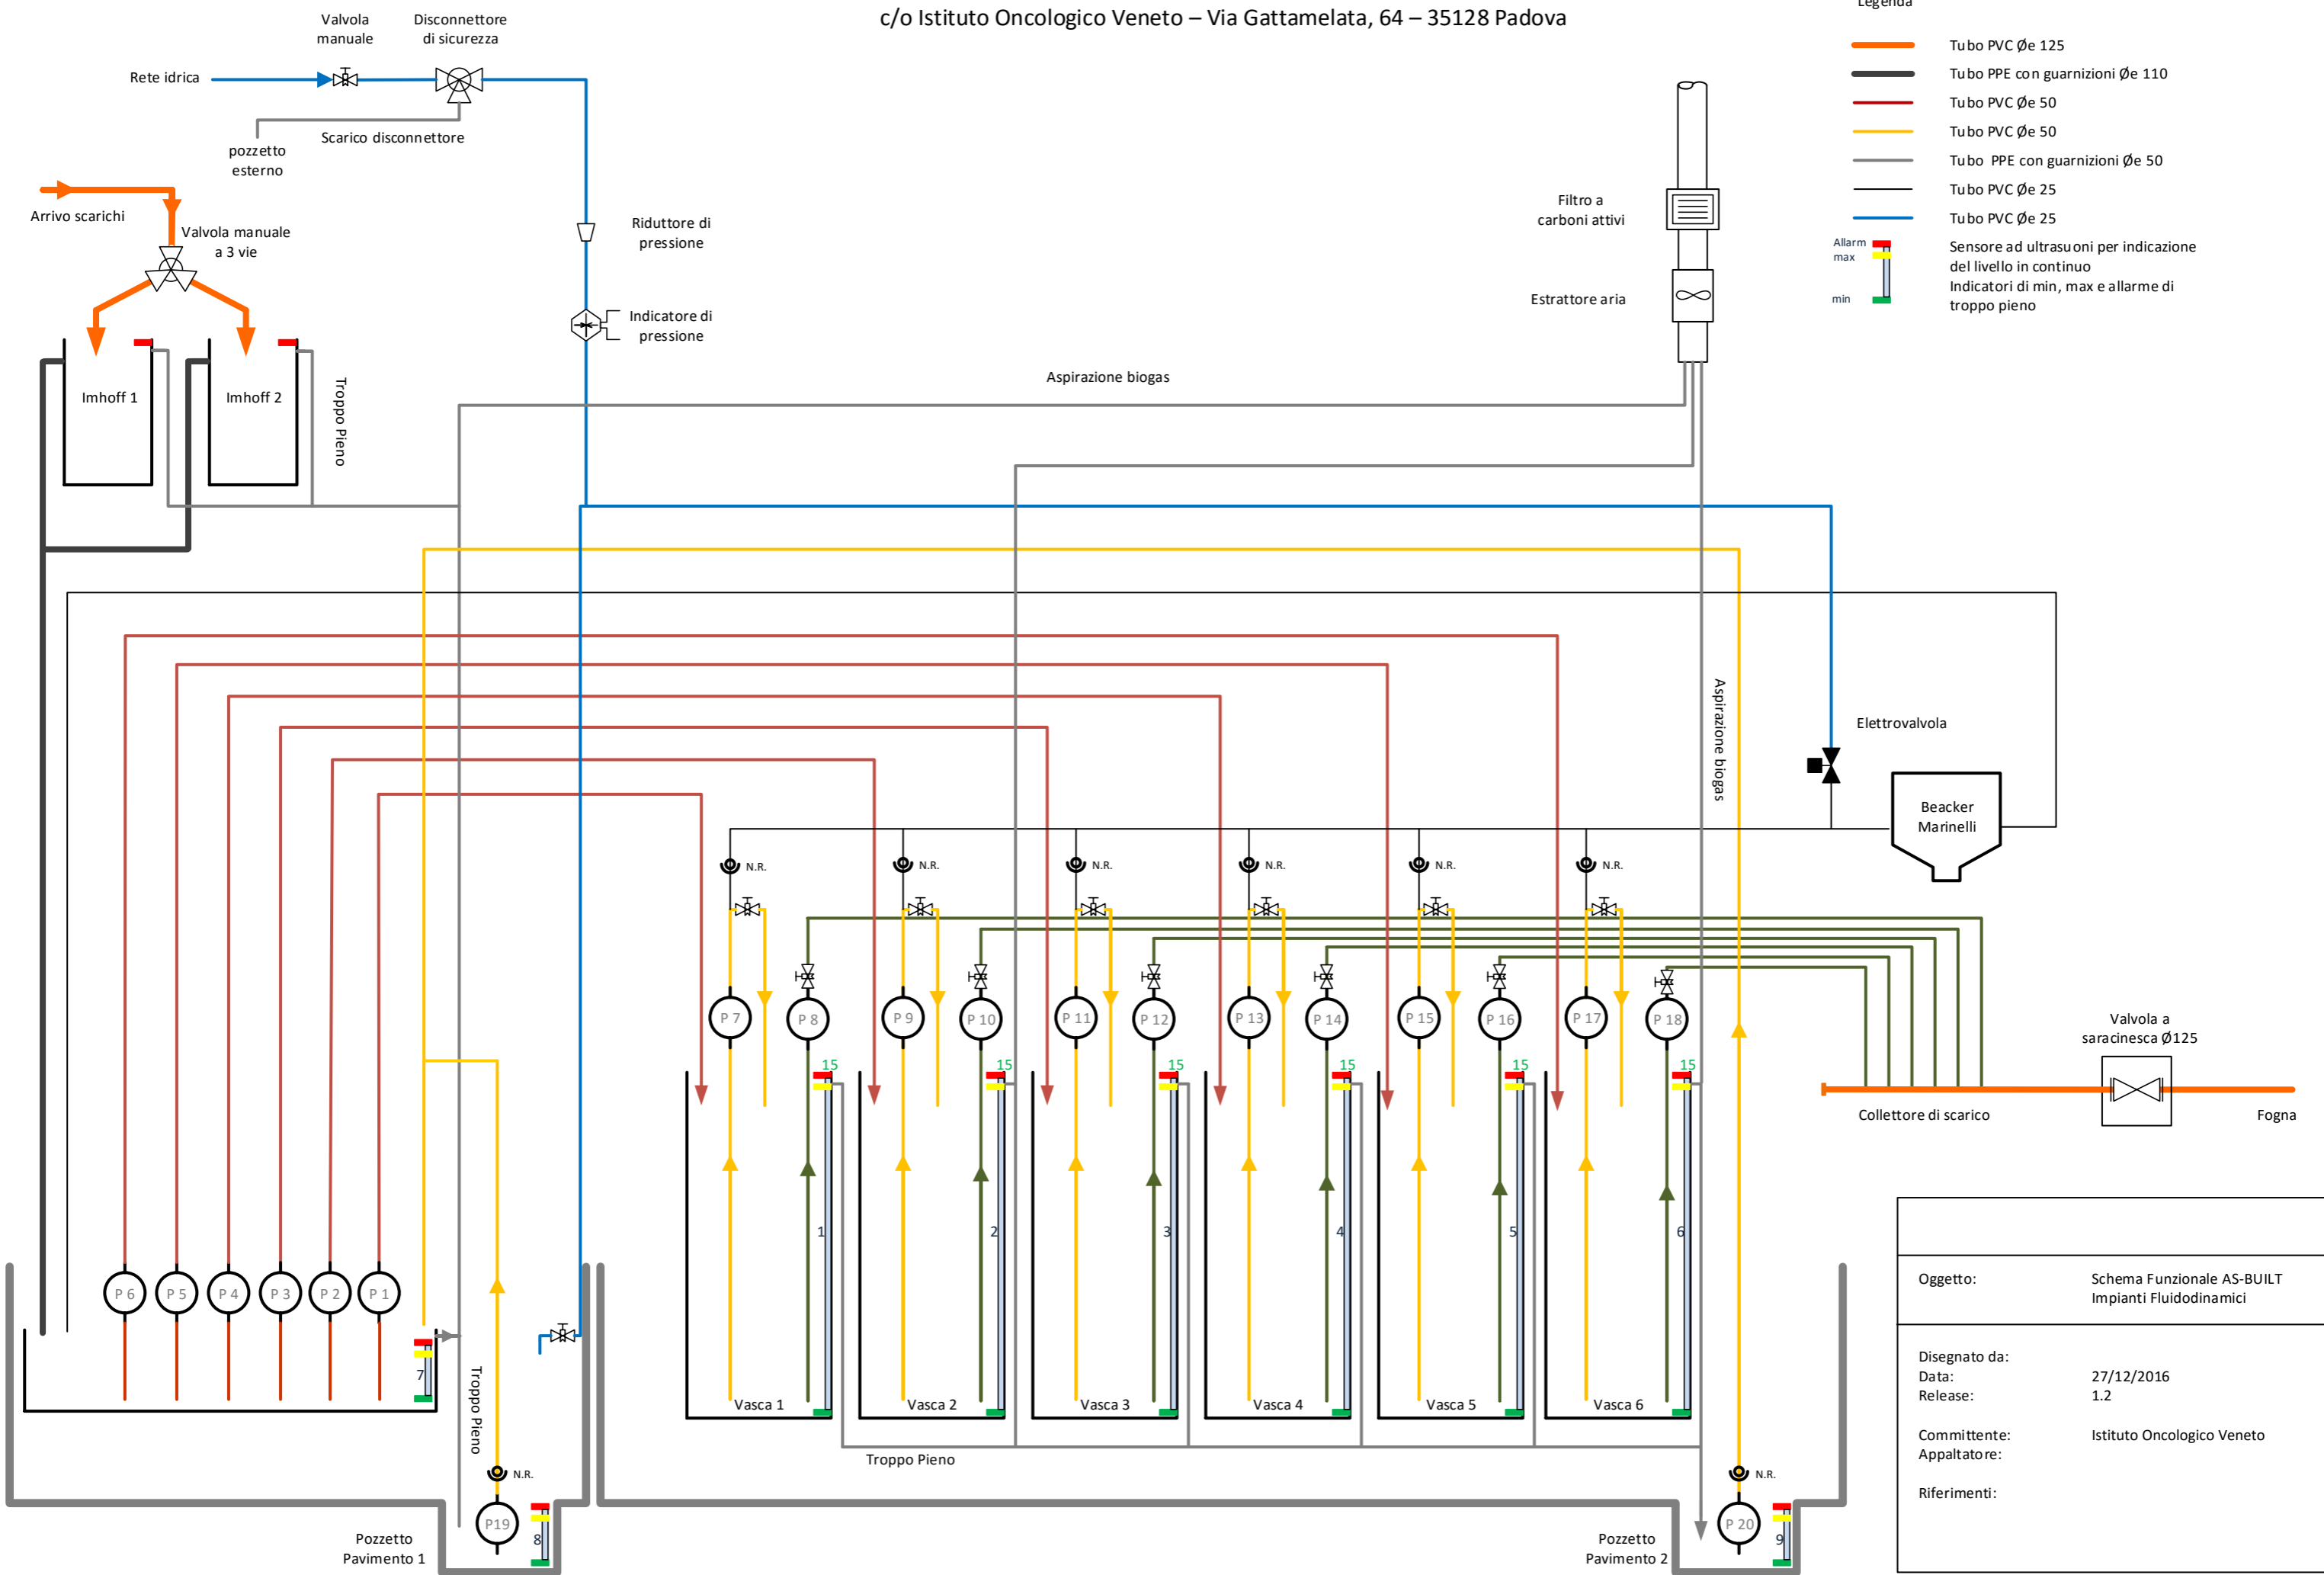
c/o Istituto Oncologico Veneto – Via Gattamelata, 64 – 35128 Padova

Legenda

Tubo PVC Øe 125
Tubo PPE con guarnizioni Øe 110
Tubo PVC Øe 50
Tubo PVC Øe 50
Tubo PPE con guarnizioni Øe 50
Tubo PVC Øe 25
Tubo PVC Øe 25
Allarm
max
min
Sensore ad ultrasuoni per indicazione del livello in continuo
Indicatori di min, max e allarme di troppo pieno

Valvola manuale
Disconnettore di sicurezza
Rete idrica
Scarico disconnettore
pozzetto esterno
Arrivo scarichi
Valvola manuale a 3 vie
Riduttore di pressione
Indicatore di pressione
Imhoff 1
Imhoff 2
Troppo Pieno
Filtro a carboni attivi
Estrattore aria
Aspirazione biogas
Aspirazione biogas
Elettrovalvola
Beacker Marinelli
N.R.
N.R.
N.R.
N.R.
N.R.
N.R.
P 7
P 8
P 9
P 10
P 11
P 12
P 13
P 14
P 15
P 16
P 17
P 18
15
15
15
15
15
15
1
2
3
4
5
6
Vasca 1
Vasca 2
Vasca 3
Vasca 4
Vasca 5
Vasca 6
Valvola a saracinesca Ø125
Collettore di scarico
Fogna
P 6
P 5
P 4
P 3
P 2
P 1
7
Troppo Pieno
N.R.
P19
8
Troppo Pieno
Pozzetto Pavimento 1
N.R.
P 20
9
Pozzetto Pavimento 2

Oggetto: Schema Funzionale AS-BUILT Impianti Fluidodinamici
Disegnato da:
Data: 27/12/2016
Release: 1.2
Committente: Istituto Oncologico Veneto
Appaltatore:
Riferimenti: